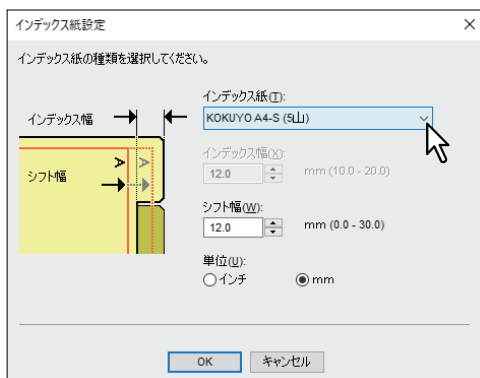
インデックス紙設定

インデックス紙の種類を選択してください。

インデックス幅

シフト幅

A

A

インデックス紙(I):

KOKUYO A4-S (5山)

インデックス幅(X):

12.0

mm (10.0 - 20.0)

シフト幅(W):

12.0

mm (0.0 - 30.0)

単位(U):

インチ

mm

OK

キャンセル